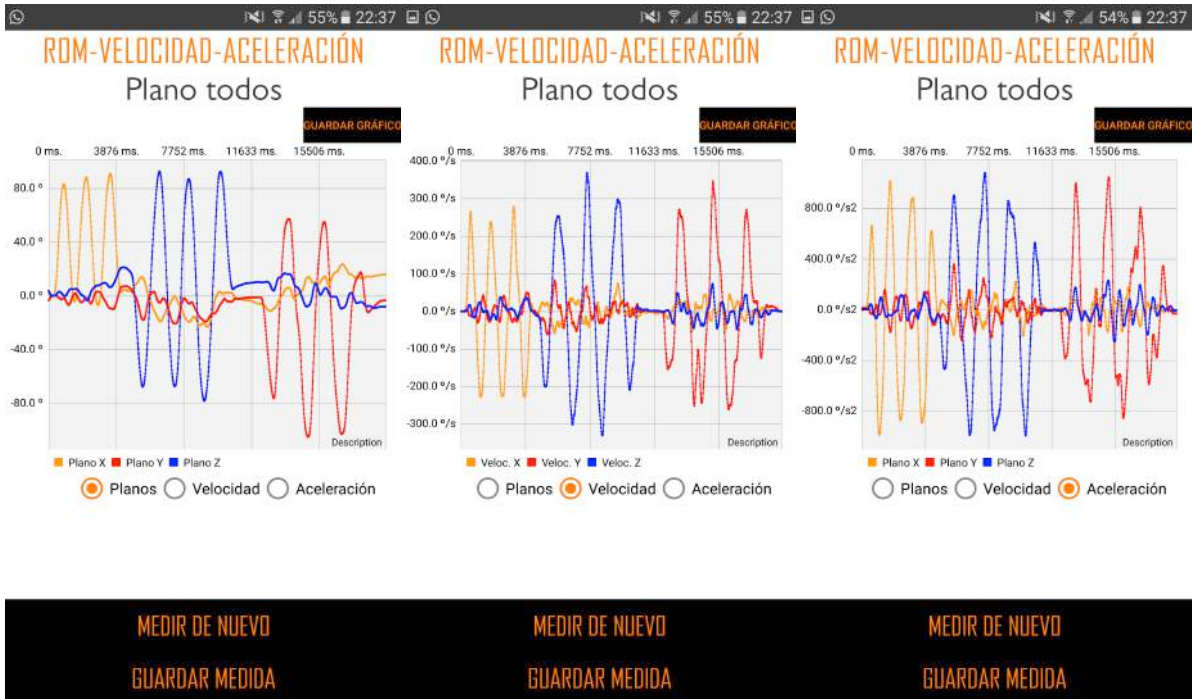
55% 22:37

ROM-VELOCIDAD-ACELERACIÓN

Plano todos

GUARDAR GRÁFICO

0 ms. 3876 ms. 7752 ms. 11633 ms. 15506 ms.

80.0 º
40.0 º
0.0 º
-40.0 º
-80.0 º

Description

Plano X Plano Y Plano Z

Planos Velocidad Aceleración

MEDIR DE NUEVO

GUARDAR MEDIDA

55% 22:37

ROM-VELOCIDAD-ACELERACIÓN

Plano todos

GUARDAR GRÁFICO

0 ms. 3876 ms. 7752 ms. 11633 ms. 15506 ms.

400.0 º/s
300.0 º/s
200.0 º/s
100.0 º/s
0.0 º/s
-100.0 º/s
-200.0 º/s
-300.0 º/s

Description

Veloc. X Veloc. Y Veloc. Z

Planos Velocidad Aceleración

MEDIR DE NUEVO

GUARDAR MEDIDA

54% 22:37

ROM-VELOCIDAD-ACELERACIÓN

Plano todos

GUARDAR GRÁFICO

0 ms. 3876 ms. 7752 ms. 11633 ms. 15506 ms.

800.0 º/s2
400.0 º/s2
0.0 º/s2
-400.0 º/s2
-800.0 º/s2

Description

Plano X Plano Y Plano Z

Planos Velocidad Aceleración

MEDIR DE NUEVO

GUARDAR MEDIDA